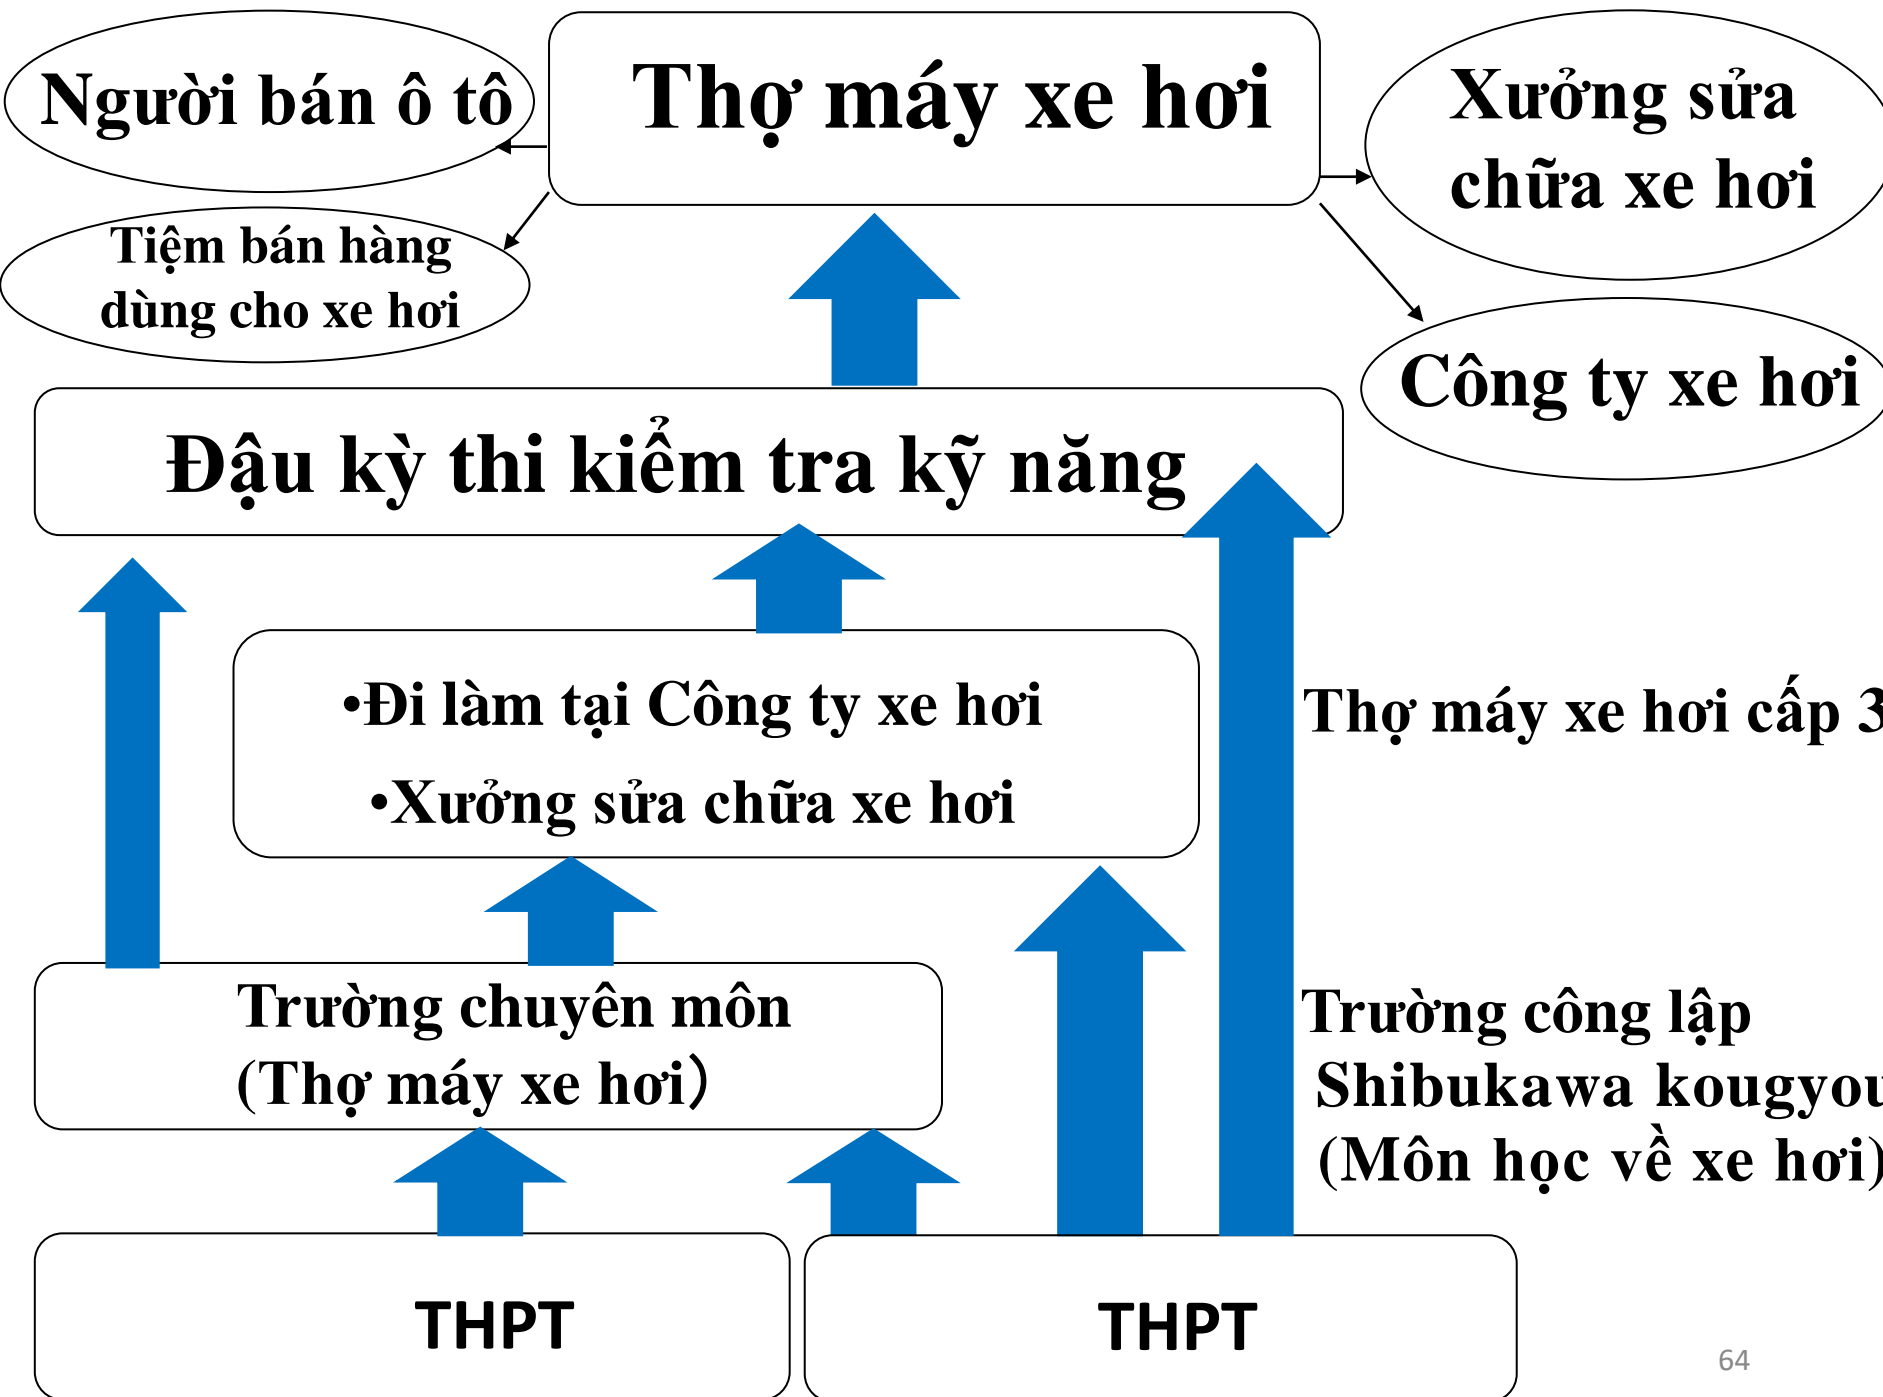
Người bán ô tô

Thợ máy xe hơi

Xưởng sửa chữa xe hơi

Tiệm bán hàng dùng cho xe hơi

Công ty xe hơi

Đậu kỳ thi kiểm tra kỹ năng

•Đi làm tại Công ty xe hơi
•Xưởng sửa chữa xe hơi

Thợ máy xe hơi cấp 3

Trường chuyên môn (Thợ máy xe hơi)

Trường công lập Shibukawa kougyou (Môn học về xe hơi)

THPT

THPT

64